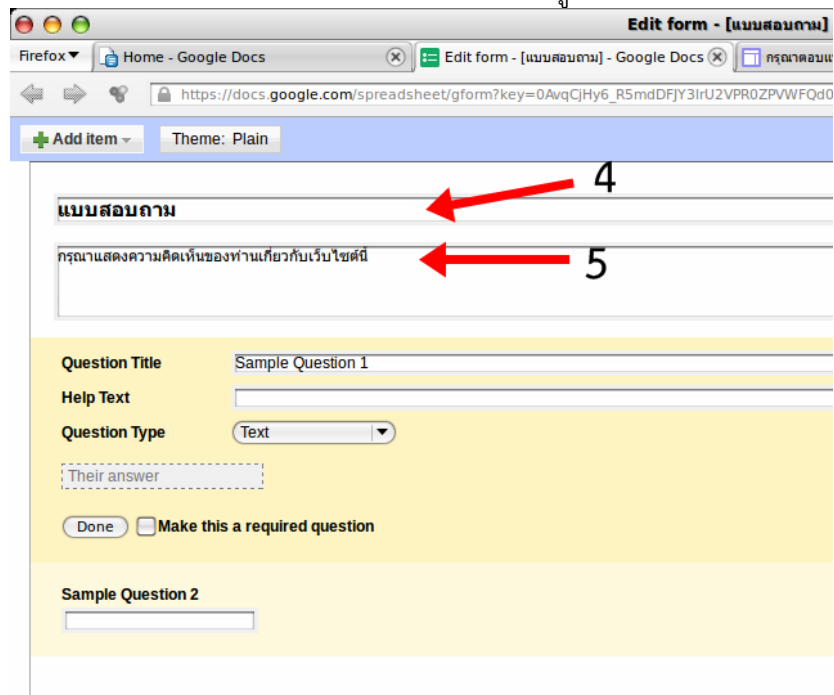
Edit form - [แบบสอบถาม]

Firefox

Home - Google Docs

Edit form - [แบบสอบถาม] - Google Docs

กรุณาตอบแ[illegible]

https://docs.google.com/spreadsheet/gform?key=0AvqCjHy6_R5mdDFJY3lrU2VPR0ZPVWFQd0

Add item

Theme: Plain

4

แบบสอบถาม

5

กรุณาแสดงความคิดเห็นของท่านเกี่ยวกับเว็บไซต์นี้

Question Title | Sample Question 1

Help Text

Question Type | Text

Their answer

Done

Make this a required question

Sample Question 2